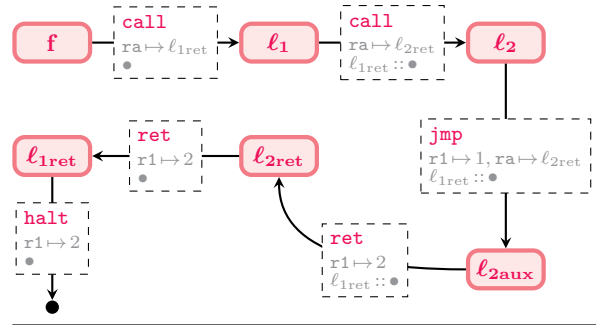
$\mathbf{f}$

call
ra $\mapsto \ell_{1\text{ret}}$
•

$\boldsymbol{\ell_1}$

call
ra $\mapsto \ell_{2\text{ret}}$
$\ell_{1\text{ret}} :: \bullet$

$\boldsymbol{\ell_2}$

jmp
r1 $\mapsto 1$, ra $\mapsto \ell_{2\text{ret}}$
$\ell_{1\text{ret}} :: \bullet$

$\boldsymbol{\ell_{2\text{aux}}}$

ret
r1 $\mapsto 2$
$\ell_{1\text{ret}} :: \bullet$

$\boldsymbol{\ell_{2\text{ret}}}$

ret
r1 $\mapsto 2$
•

$\boldsymbol{\ell_{1\text{ret}}}$

halt
r1 $\mapsto 2$
•